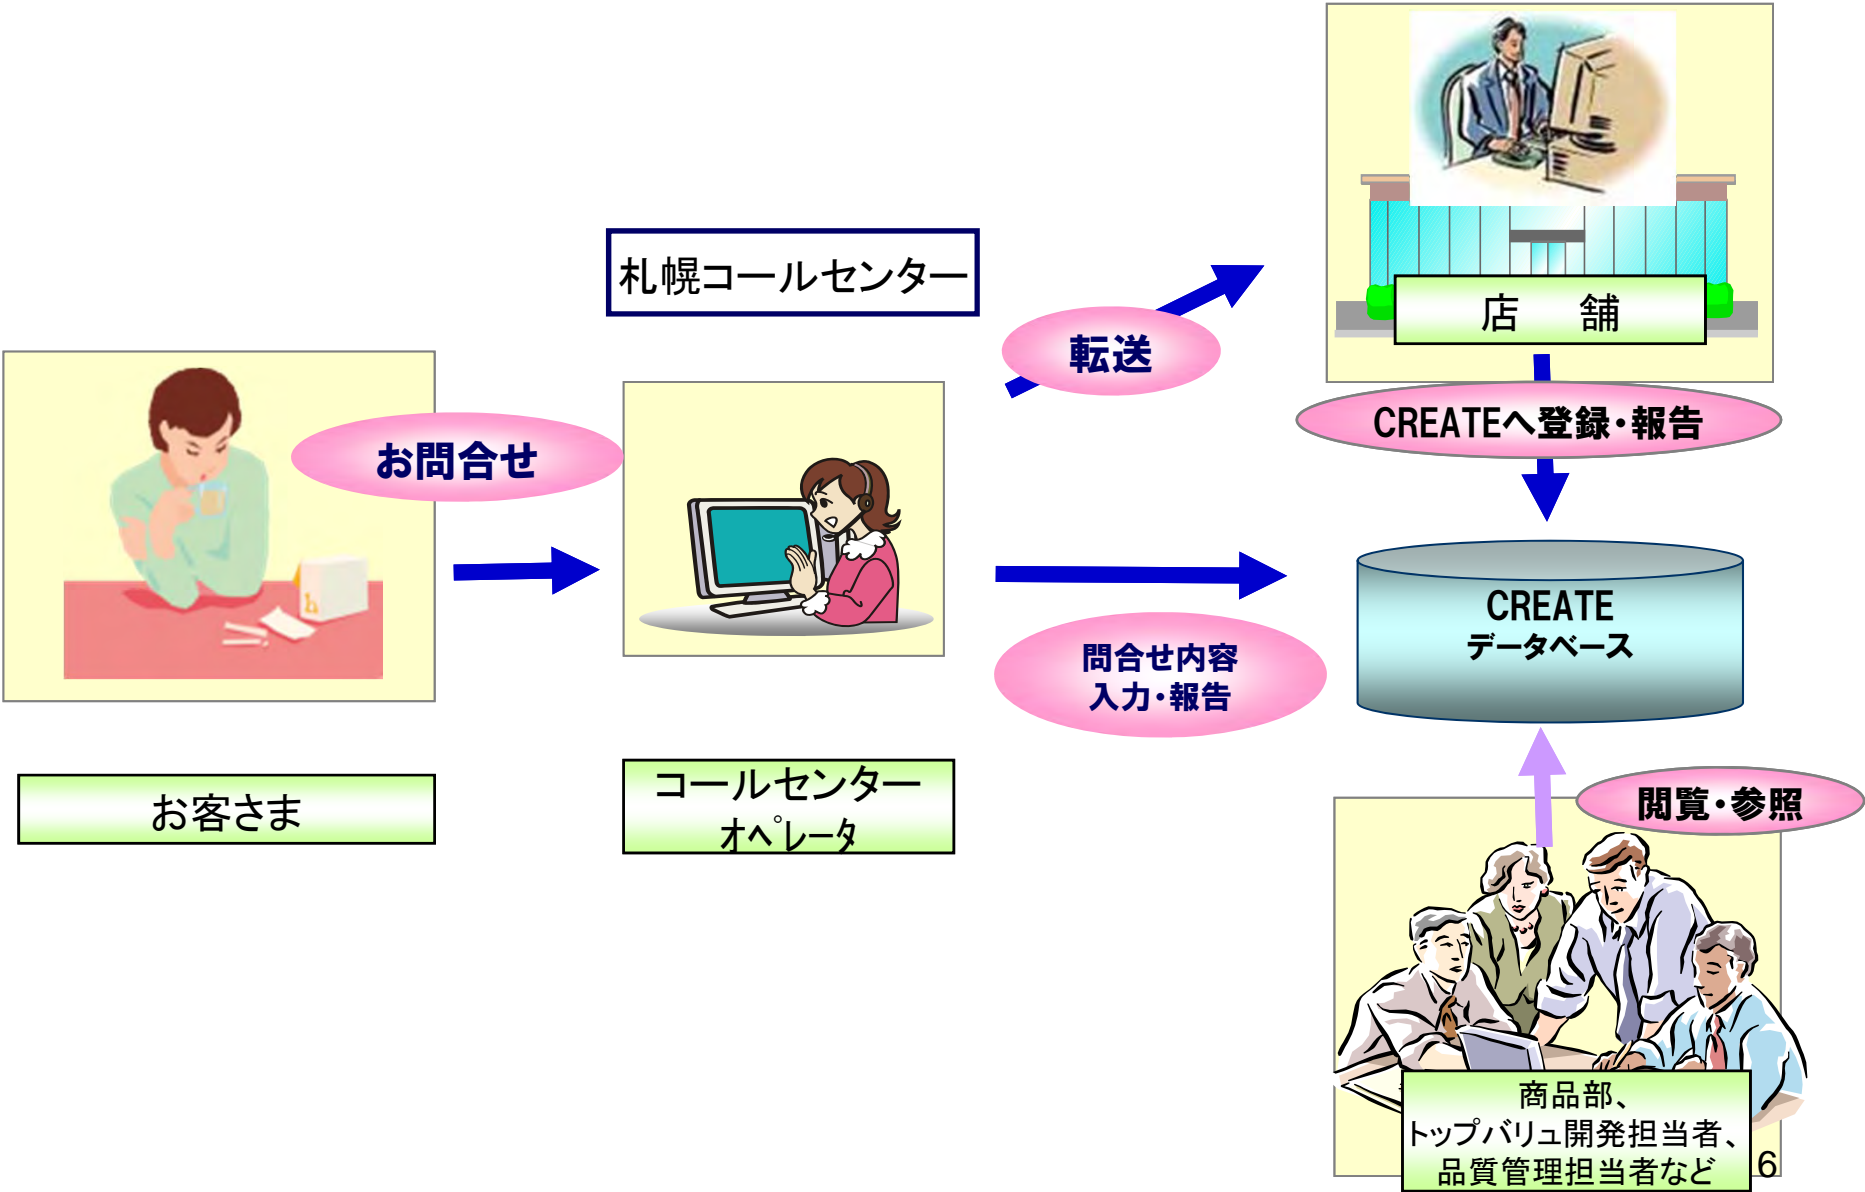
札幌コールセンター

お問合せ

お客さま

コールセンターオペレータ

転送

店　舗

CREATEへ登録・報告

CREATE
データベース

問合せ内容
入力・報告

閲覧・参照

商品部、
トップバリュ開発担当者、
品質管理担当者など

6